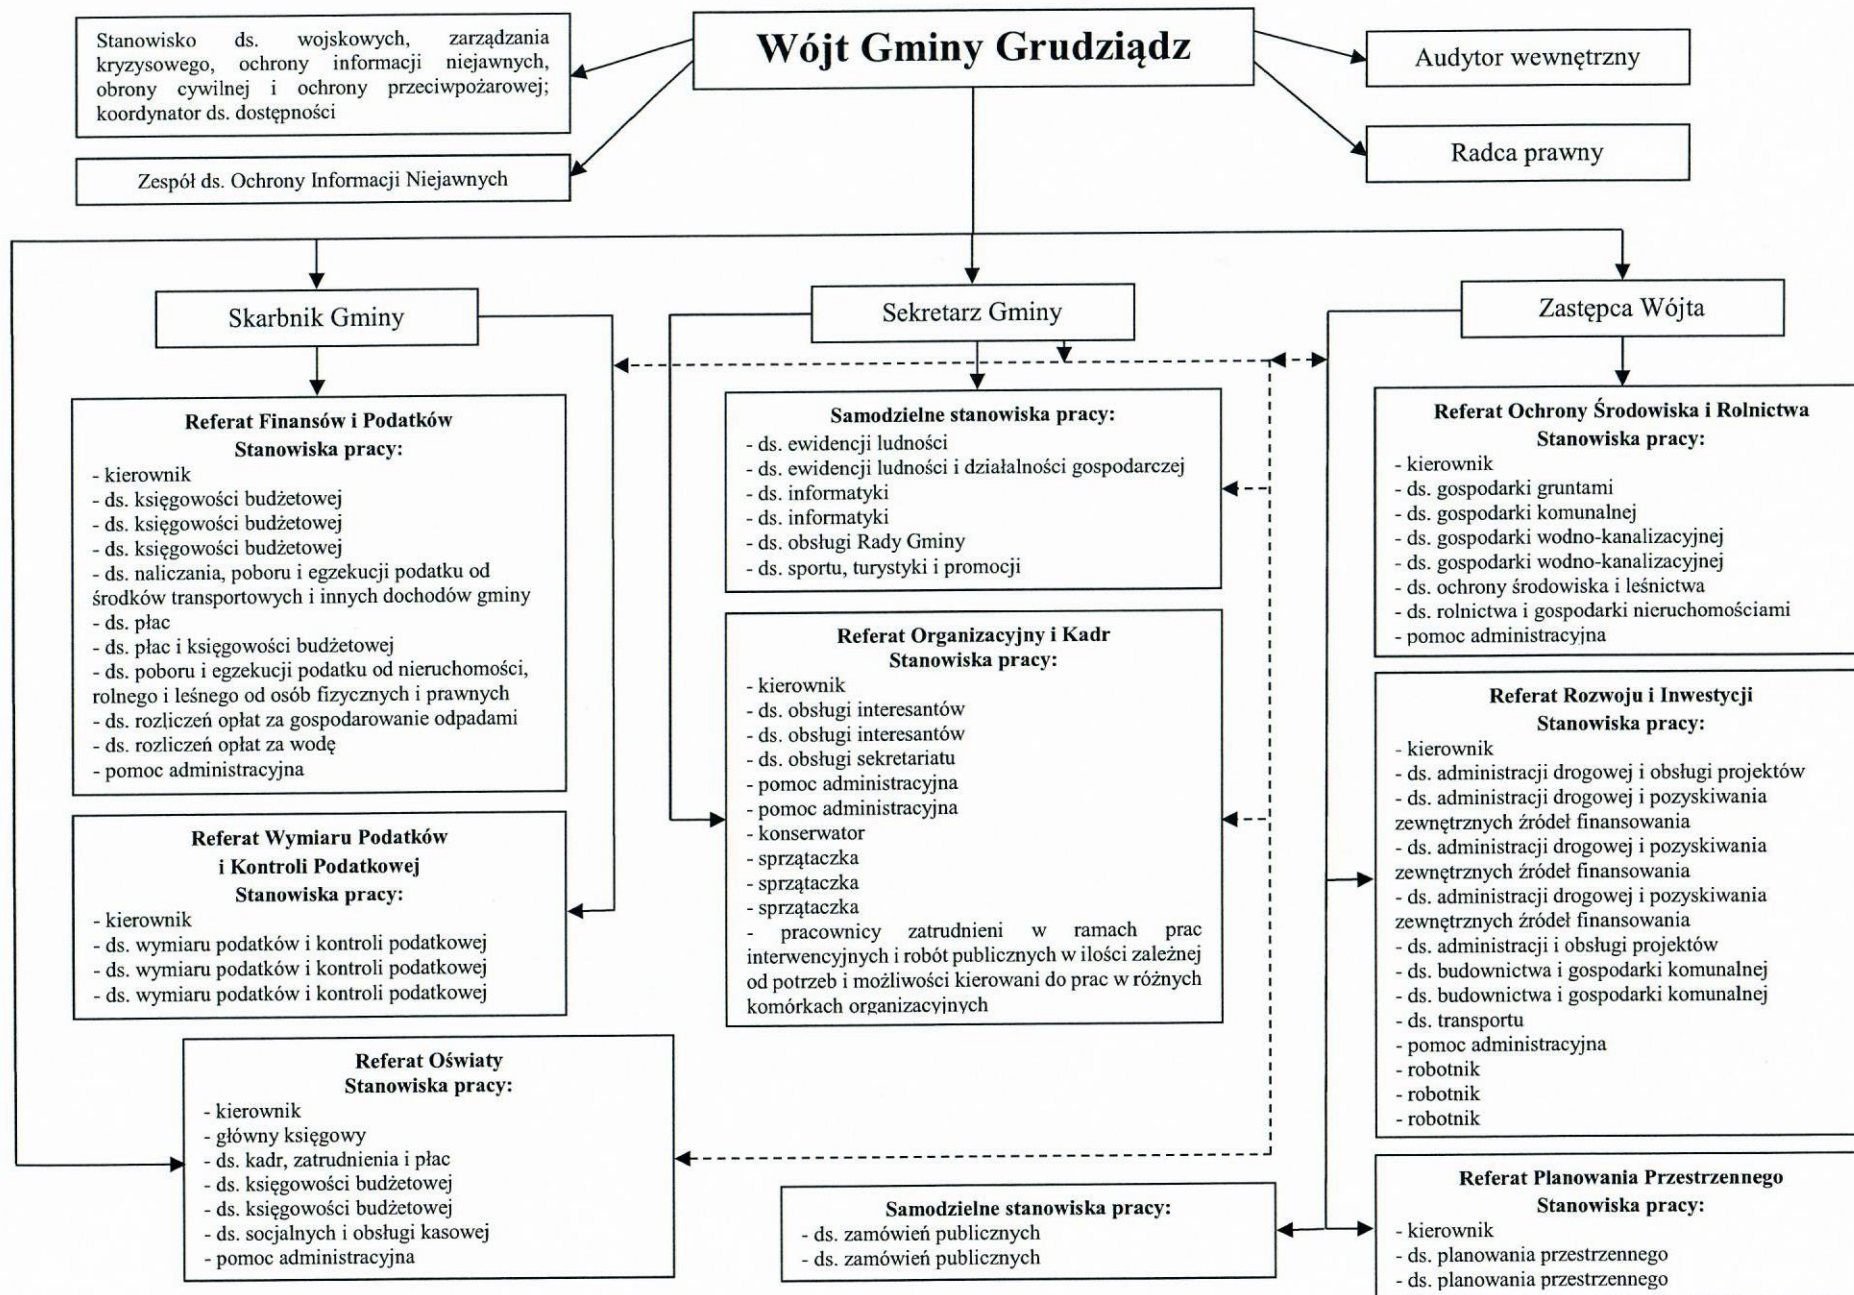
Wójt Gminy Grudziądz

Stanowisko ds. wojskowych, zarządzania kryzysowego, ochrony informacji niejawnych, obrony cywilnej i ochrony przeciwpożarowej; koordynator ds. dostępności

Zespół ds. Ochrony Informacji Niejawnych

Audytor wewnętrzny

Radca prawny

Skarbnik Gminy

Sekretarz Gminy

Zastępca Wójta

Referat Finansów i Podatków
Stanowiska pracy:
- kierownik
- ds. księgowości budżetowej
- ds. księgowości budżetowej
- ds. księgowości budżetowej
- ds. naliczania, poboru i egzekucji podatku od środków transportowych i innych dochodów gminy
- ds. płac
- ds. płac i księgowości budżetowej
- ds. poboru i egzekucji podatku od nieruchomości, rolnego i leśnego od osób fizycznych i prawnych
- ds. rozliczeń opłat za gospodarowanie odpadami
- ds. rozliczeń opłat za wodę
- pomoc administracyjna

Referat Wymiaru Podatków i Kontroli Podatkowej
Stanowiska pracy:
- kierownik
- ds. wymiaru podatków i kontroli podatkowej
- ds. wymiaru podatków i kontroli podatkowej
- ds. wymiaru podatków i kontroli podatkowej

Referat Oświaty
Stanowiska pracy:
- kierownik
- główny księgowy
- ds. kadr, zatrudnienia i płac
- ds. księgowości budżetowej
- ds. księgowości budżetowej
- ds. socjalnych i obsługi kasowej
- pomoc administracyjna

Samodzielne stanowiska pracy:
- ds. ewidencji ludności
- ds. ewidencji ludności i działalności gospodarczej
- ds. informatyki
- ds. informatyki
- ds. obsługi Rady Gminy
- ds. sportu, turystyki i promocji

Referat Organizacyjny i Kadr
Stanowiska pracy:
- kierownik
- ds. obsługi interesantów
- ds. obsługi interesantów
- ds. obsługi sekretariatu
- pomoc administracyjna
- pomoc administracyjna
- konserwator
- sprzątaczka
- sprzątaczka
- sprzątaczka
- pracownicy zatrudnieni w ramach prac interwencyjnych i robót publicznych w ilości zależnej od potrzeb i możliwości kierowani do prac w różnych komórkach organizacyjnych

Samodzielne stanowiska pracy:
- ds. zamówień publicznych
- ds. zamówień publicznych

Referat Ochrony Środowiska i Rolnictwa
Stanowiska pracy:
- kierownik
- ds. gospodarki gruntami
- ds. gospodarki komunalnej
- ds. gospodarki wodno-kanalizacyjnej
- ds. gospodarki wodno-kanalizacyjnej
- ds. ochrony środowiska i leśnictwa
- ds. rolnictwa i gospodarki nieruchomościami
- pomoc administracyjna

Referat Rozwoju i Inwestycji
Stanowiska pracy:
- kierownik
- ds. administracji drogowej i obsługi projektów
- ds. administracji drogowej i pozyskiwania zewnętrznych źródeł finansowania
- ds. administracji drogowej i pozyskiwania zewnętrznych źródeł finansowania
- ds. administracji drogowej i pozyskiwania zewnętrznych źródeł finansowania
- ds. administracji i obsługi projektów
- ds. budownictwa i gospodarki komunalnej
- ds. budownictwa i gospodarki komunalnej
- ds. transportu
- pomoc administracyjna
- robotnik
- robotnik
- robotnik

Referat Planowania Przestrzennego
Stanowiska pracy:
- kierownik
- ds. planowania przestrzennego
- ds. planowania przestrzennego